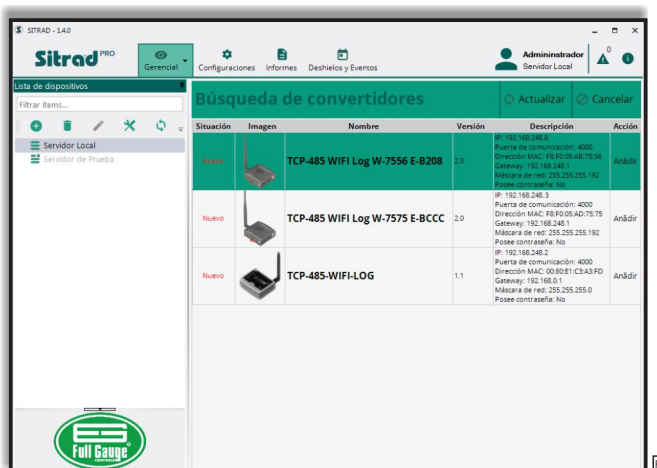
SITRAD - 1.4.0

Sitrad PRO

Gerencial

Configuraciones

Informes

Deshielos y Eventos

Admininstrador
Servidor Local

0

Lista de dispositivos

Filtrar ítems...

Servidor Local

Servidor de Prueba

Búsqueda de convertidores

Actualizar

Cancelar

| Situación | Imagen | Nombre | Versión | Descripción | Acción |
|---|---|---|---|---|---|
| Nuevo | | TCP-485 WIFI Log W-7556 E-B208 | 2.0 | IP: 192.168.248.8 Puerta de comunicación: 4000 Dirección MAC: F8:F0:05:AB:75:56 Gateway: 192.168.248.1 Máscara de red: 255.255.255.192 Posee contraseña: No | Añadir |
| Nuevo | | TCP-485 WIFI Log W-7575 E-BCCC | 2.0 | IP: 192.168.248.3 Puerta de comunicación: 4000 Dirección MAC: F8:F0:05:AD:75:75 Gateway: 192.168.248.1 Máscara de red: 255.255.255.192 Posee contraseña: No | Añadir |
| Nuevo | | TCP-485-WIFI-LOG | 1.1 | IP: 192.168.248.2 Puerta de comunicación: 4000 Dirección MAC: 00:B0:E1:C3:A3:FD Gateway: 192.168.0.1 Máscara de red: 255.255.255.0 Posee contraseña: No | Añadir |

Full Gauge